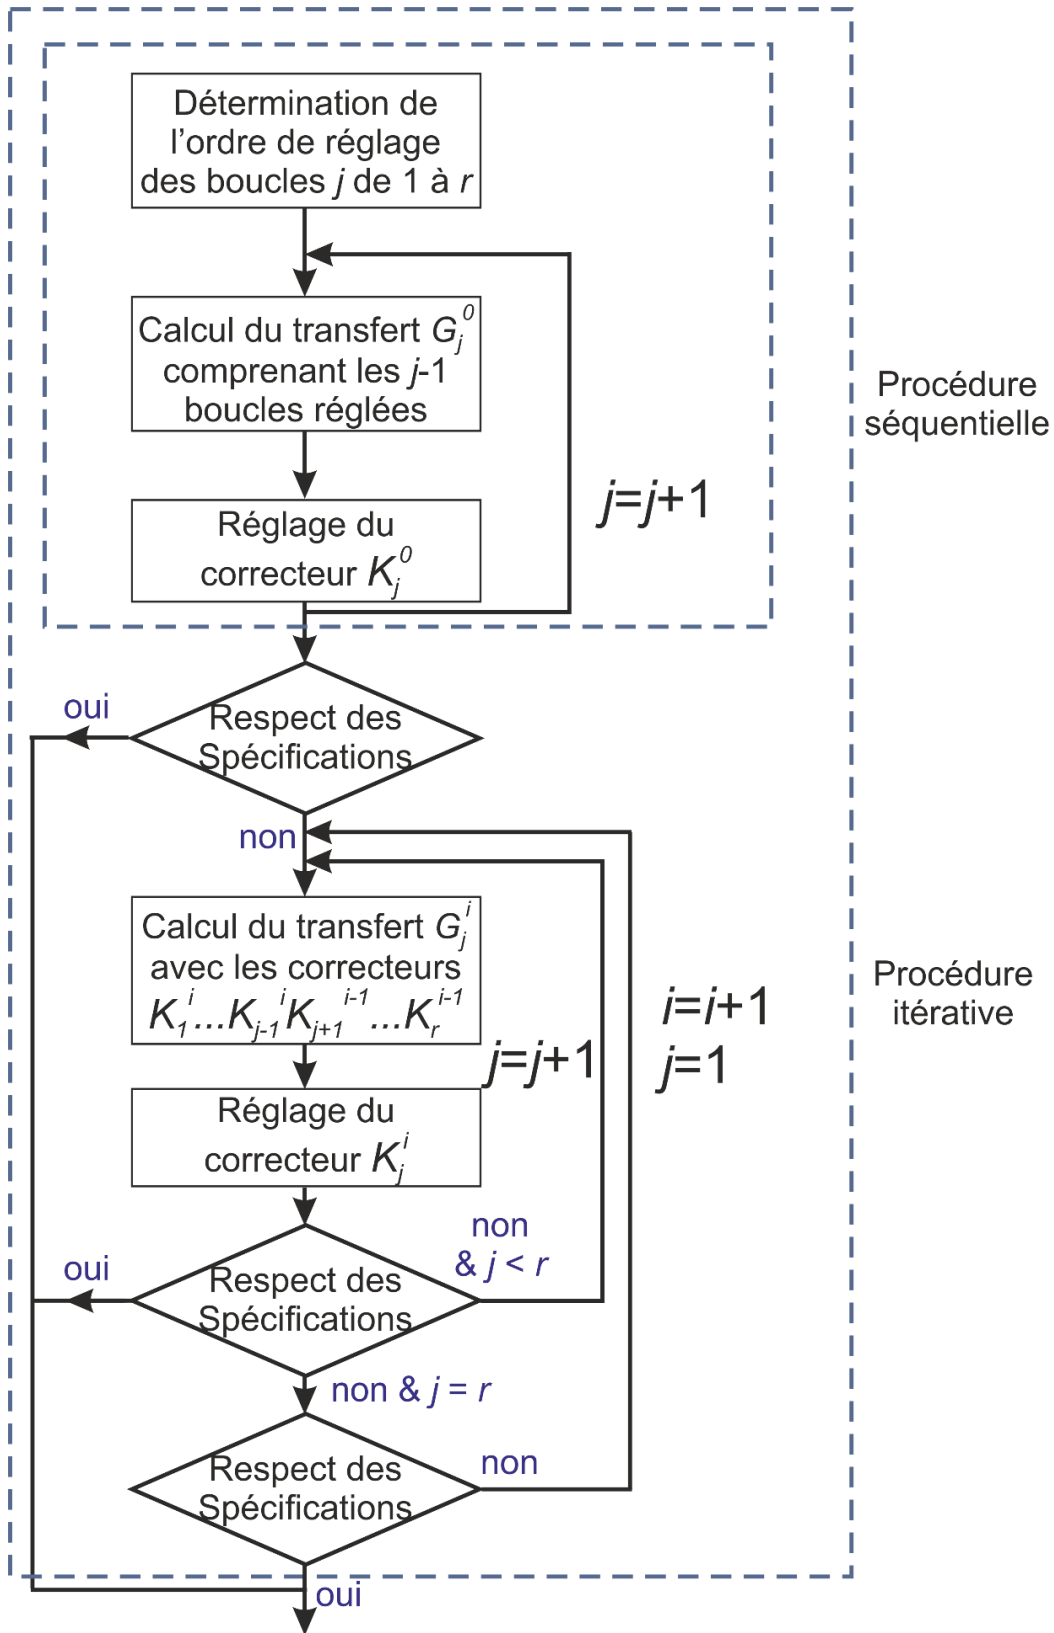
Détermination de l'ordre de réglage des boucles $j$ de 1 à $r$

Calcul du transfert $G_j^0$ comprenant les $j$-1 boucles réglées

Réglage du correcteur $K_j^0$

$j$=$j$+1

Procédure séquentielle

oui

Respect des Spécifications

non

Calcul du transfert $G_j^i$ avec les correcteurs $K_1^i ... K_{j-1}^i K_{j+1}^{i-1} ... K_r^{i-1}$

Réglage du correcteur $K_j^i$

$j$=$j$+1

$i$=$i$+1
$j$=1

Procédure itérative

oui

Respect des Spécifications

non & $j$ < $r$

non & $j$ = $r$

Respect des Spécifications

non

oui